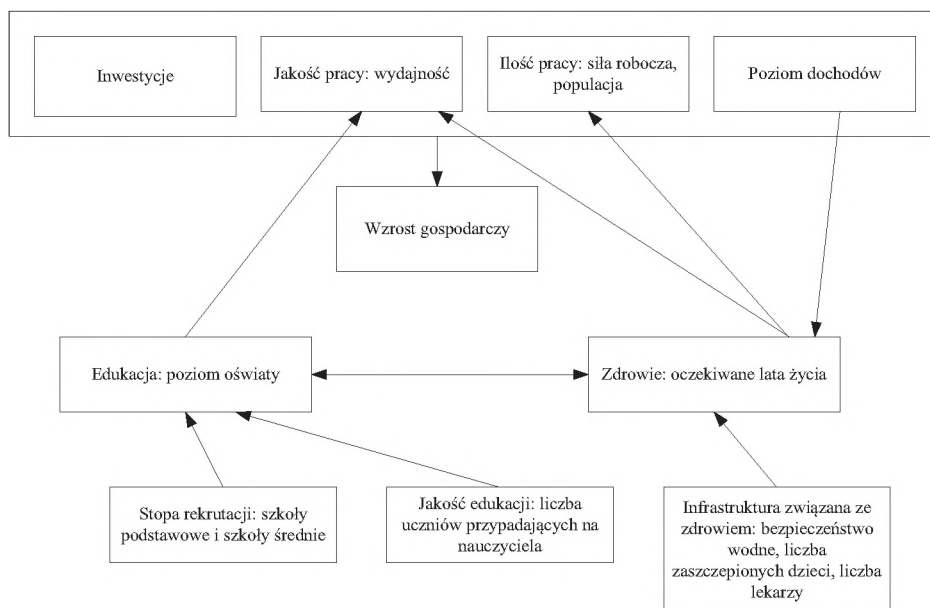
Inwestycje

Jakość pracy: wydajność

Ilość pracy: siła robocza, populacja

Poziom dochodów

Wzrost gospodarczy

Edukacja: poziom oświaty

Zdrowie: oczekiwane lata życia

Stopa rekrutacji: szkoły podstawowe i szkoły średnie

Jakość edukacji: liczba uczniów przypadających na nauczyciela

Infrastruktura związana ze zdrowiem: bezpieczeństwo wodne, liczba zaszczepionych dzieci, liczba lekarzy